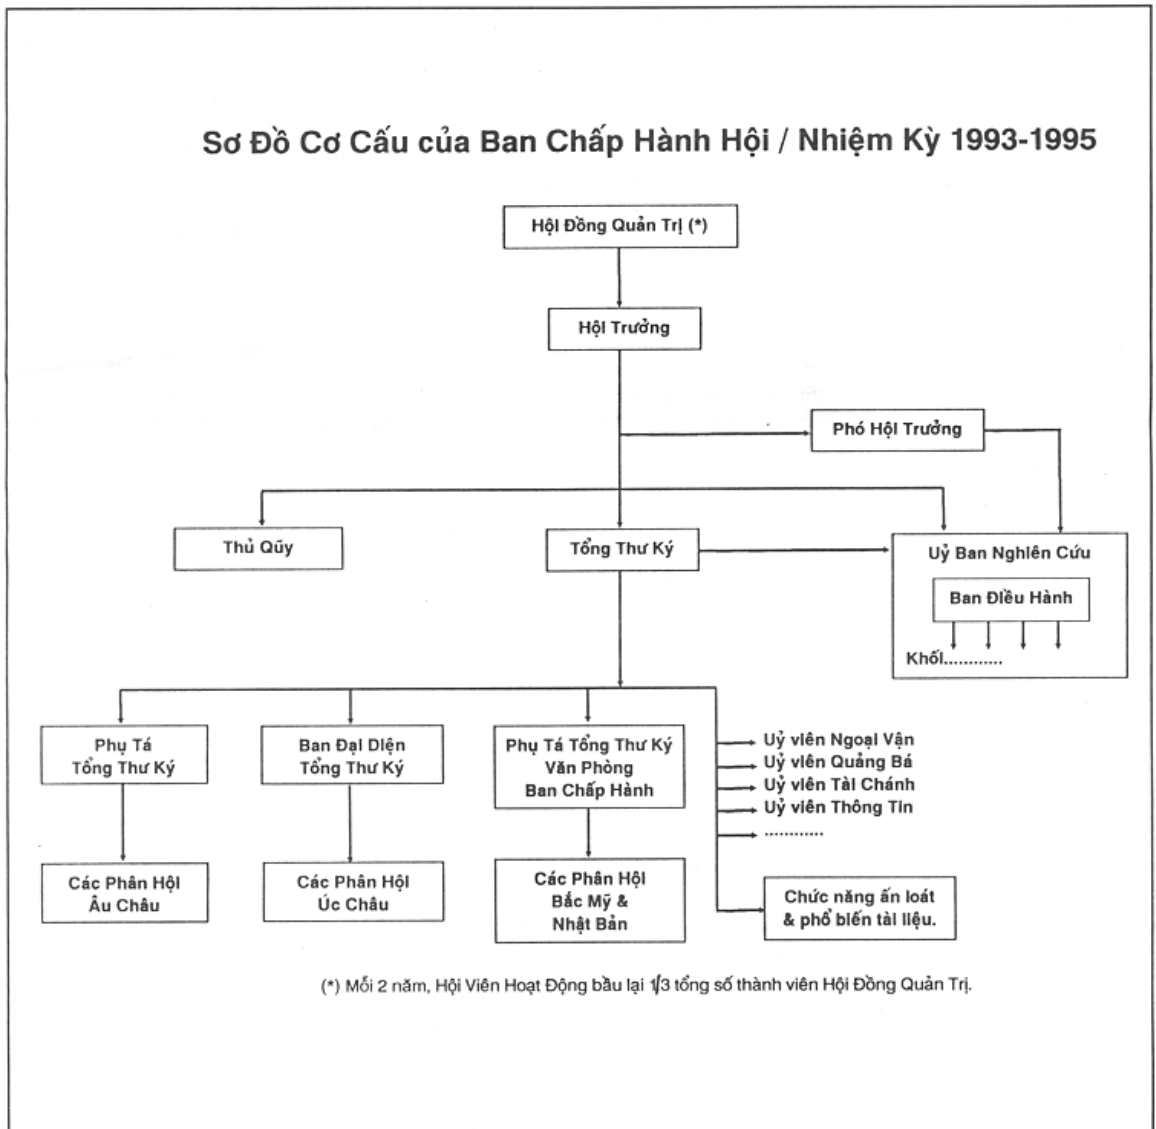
Sơ Đồ Cơ Cấu của Ban Chấp Hành Hội / Nhiệm Kỳ 1993-1995

Hội Đồng Quản Trị (*)

Hội Trưởng

Phó Hội Trưởng

Thủ Qũy

Tổng Thư Ký

Uỷ Ban Nghiên Cứu

Ban Điều Hành

Khối............

Phụ Tá Tổng Thư Ký

Ban Đại Diện Tổng Thư Ký

Phụ Tá Tổng Thư Ký Văn Phòng Ban Chấp Hành

Uỷ viên Ngoại Vận
Uỷ viên Quảng Bá
Uỷ viên Tài Chánh
Uỷ viên Thông Tin
............

Các Phân Hội Âu Châu

Các Phân Hội Úc Châu

Các Phân Hội Bắc Mỹ & Nhật Bản

Chức năng ấn loát & phổ biến tài liệu.

(*) Mỗi 2 năm, Hội Viên Hoạt Động bầu lại 1/3 tổng số thành viên Hội Đồng Quản Trị.